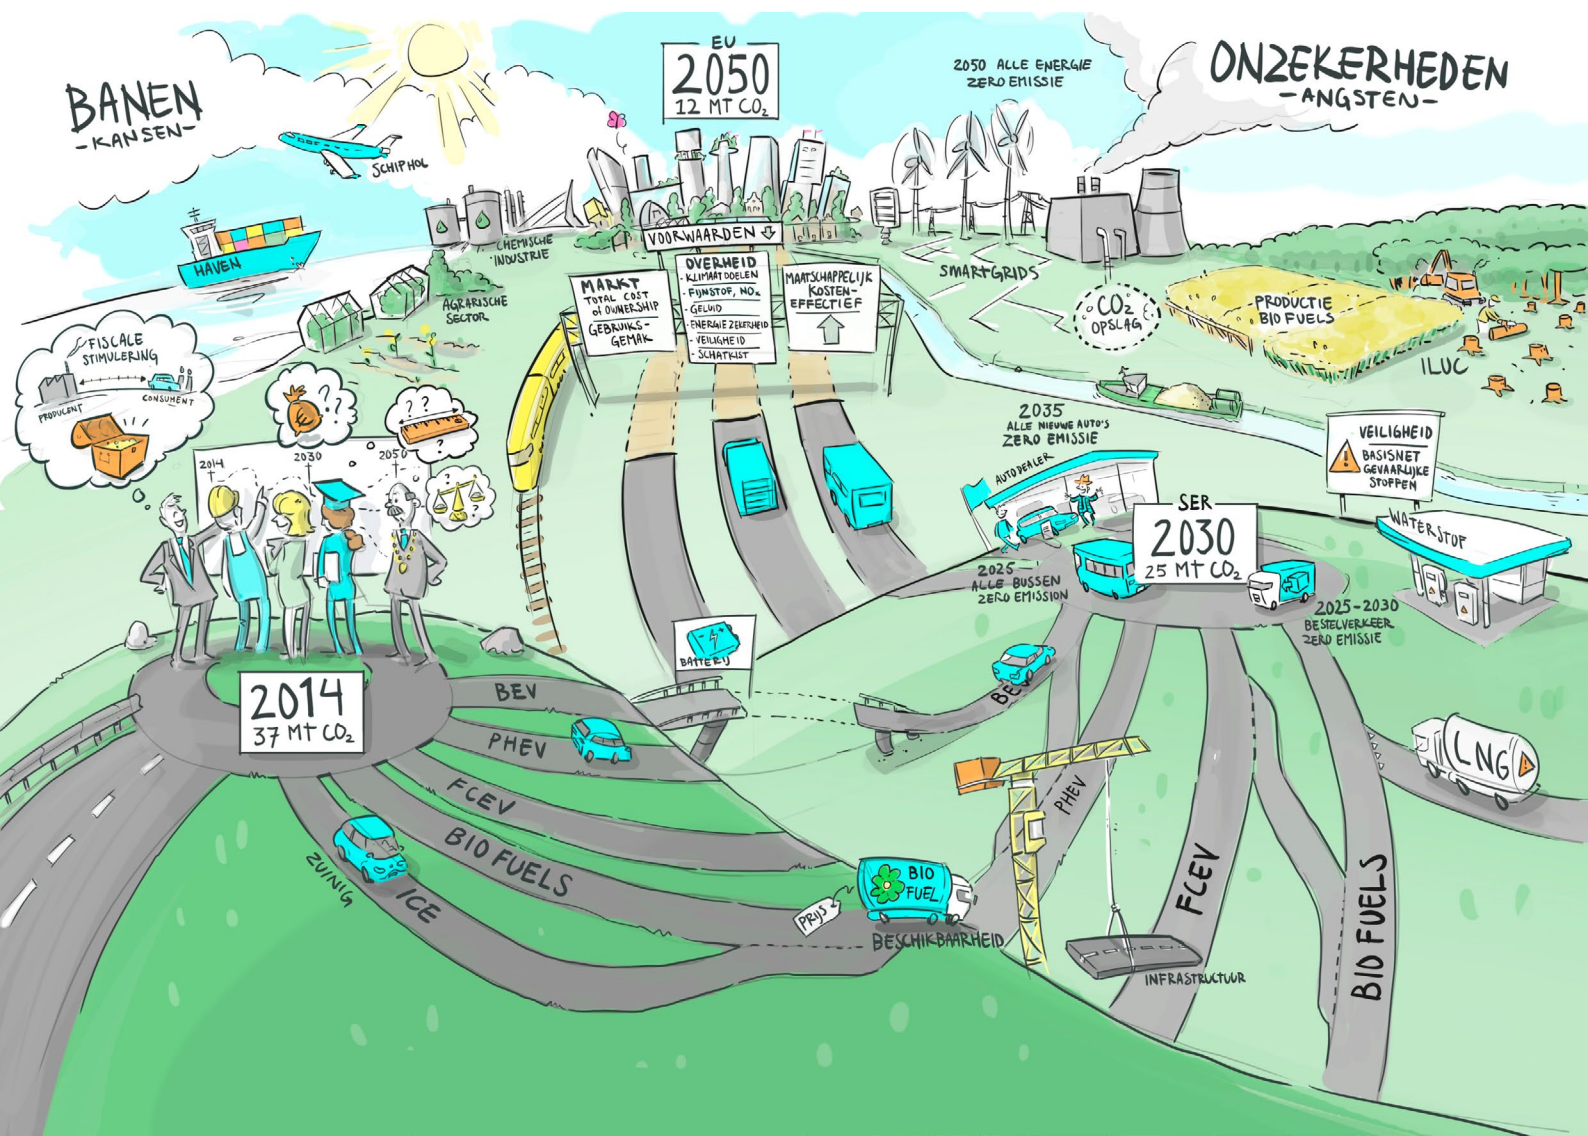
BANEN
-KANSEN-

SCHIPHOL

HAVEN

EU
2050
12 MT $CO_2$

2050 ALLE ENERGIE ZERO EMISSIE

ONZEKERHEDEN
-ANGSTEN-

CHEMISCHE INDUSTRIE

AGRARISCHE SECTOR

VOORWAARDEN

MARKT
TOTAL COST of OWNERSHIP
GEBRUIKSGEMAK

OVERHEID
- KLIMAATDOELEN
- FIJNSTOF, $NO_x$
- GELUID
- ENERGIE ZEKERHEID
- VEILIGHEID
- SCHATKIST

MAATSCHAPPELIJK KOSTEN-EFFECTIEF

SMARTGRIDS

$CO_2$ OPSLAG

PRODUCTIE BIO FUELS

ILUC

FISCALE STIMULERING
PRODUCENT
CONSUMENT

2014
2030
2050

2035
ALLE NIEUWE AUTO'S ZERO EMISSIE

AUTODEALER

VEILIGHEID
BASISNET GEVAARLIJKE STOFFEN

WATERSTOF

SER
2030
25 MT $CO_2$

2025
ALLE BUSSEN ZERO EMISSION

2025-2030
BESTELVERKEER ZERO EMISSIE

BATTERIJ

2014
37 MT $CO_2$

BEV
PHEV
FCEV
BIO FUELS
ICE
ZUINIG

BEV

LNG

PHEV

BIO FUEL

PRIJS

BESCHIKBAARHEID

INFRASTRUCTUUR

FCEV

BIO FUELS